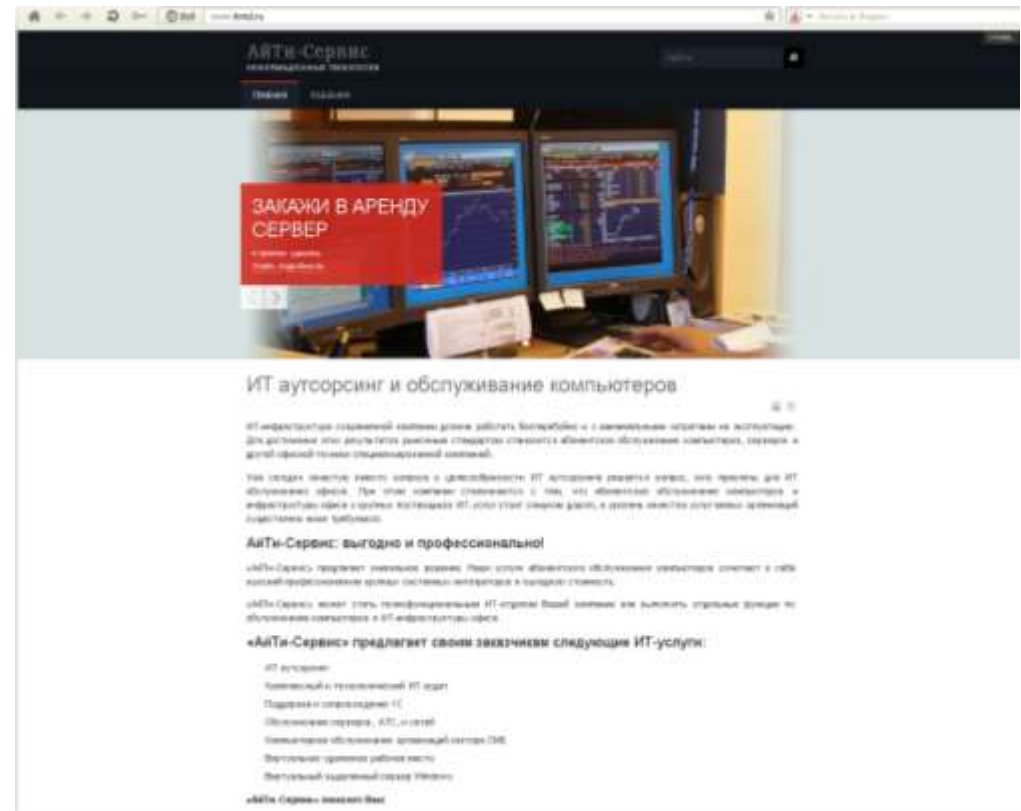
АйТи-Сервис
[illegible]

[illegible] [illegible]

ЗАКАЖИ В АРЕНДУ СЕРВЕР

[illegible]
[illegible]

ИТ аутсорсинг и обслуживание компьютеров

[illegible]

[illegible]

АйТи-Сервис: выгодно и профессионально!

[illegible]

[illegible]

«АйТи-Сервис» предлагает своим заказчикам следующие ИТ-услуги:

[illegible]
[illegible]
Поддержка и сопровождение 1С
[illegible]
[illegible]
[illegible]
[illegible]

«АйТи-Сервис» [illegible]